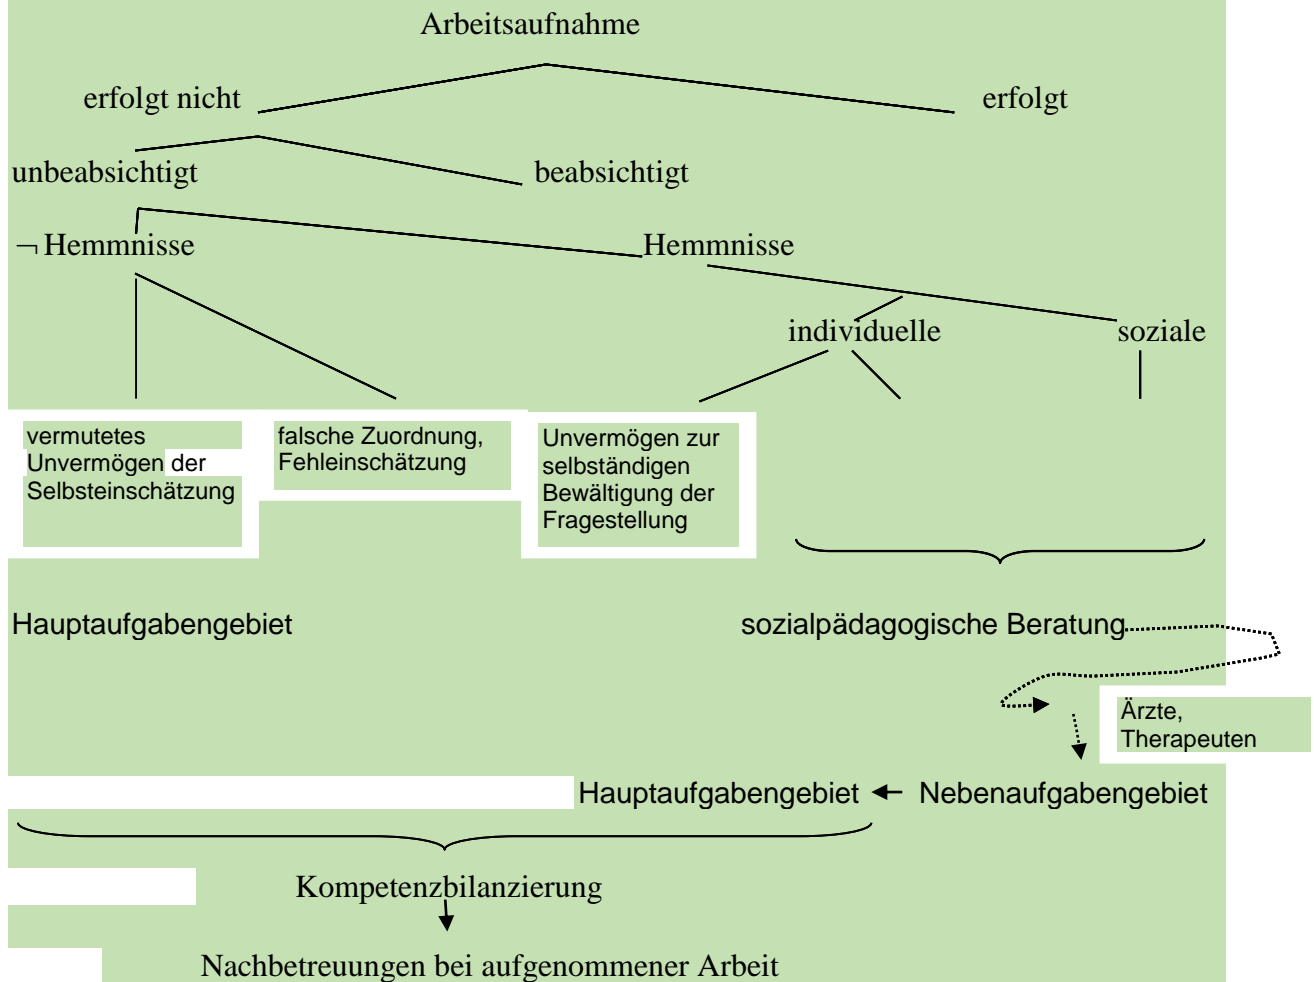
Arbeitsaufnahme

erfolgt nicht

erfolgt

unbeabsichtigt

beabsichtigt

$\neg$ Hemmnisse

Hemmnisse

individuelle

soziale

vermutetes Unvermögen der Selbsteinschätzung

falsche Zuordnung, Fehleinschätzung

Unvermögen zur selbständigen Bewältigung der Fragestellung

Hauptaufgabengebiet

sozialpädagogische Beratung

Ärzte, Therapeuten

Hauptaufgabengebiet ← Nebenaufgabengebiet

Kompetenzbilanzierung

Nachbetreuungen bei aufgenommener Arbeit